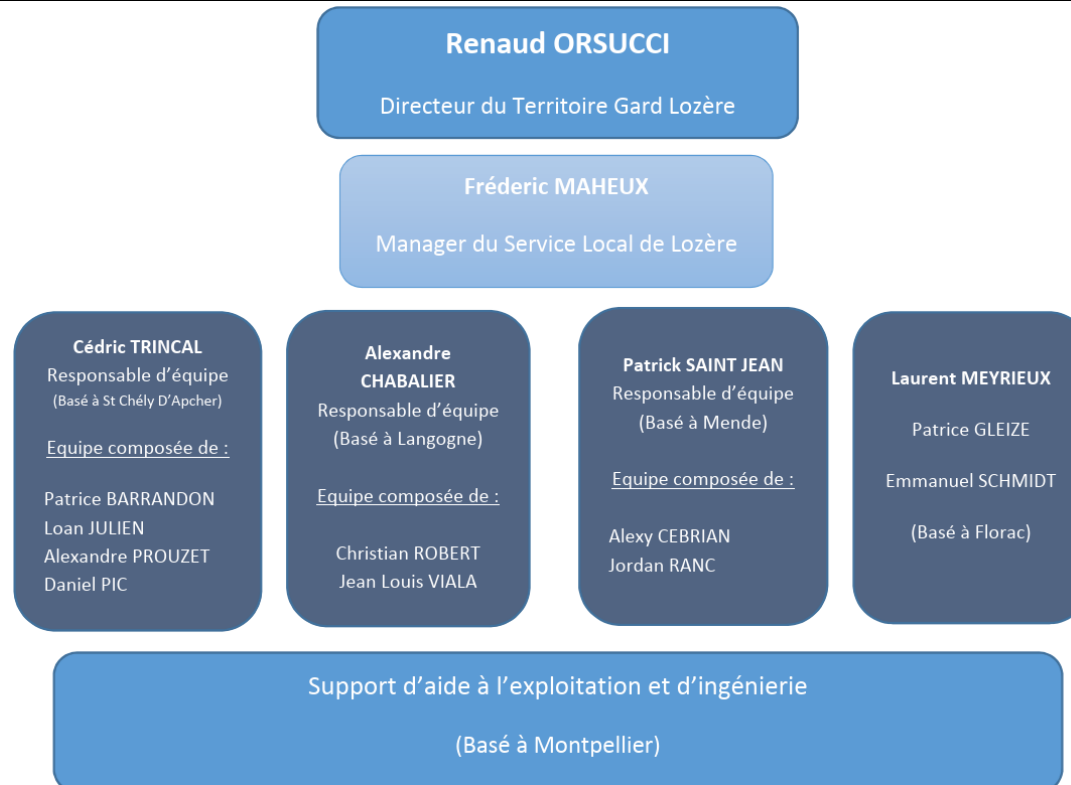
Renaud ORSUCCI

Directeur du Territoire Gard Lozère

Fréderic MAHEUX

Manager du Service Local de Lozère

Cédric TRINCAL
Responsable d'équipe
(Basé à St Chély D'Apcher)

Equipe composée de :

Patrice BARRANDON
Loan JULIEN
Alexandre PROUZET
Daniel PIC

Alexandre CHABALIER
Responsable d'équipe
(Basé à Langogne)

Equipe composée de :

Christian ROBERT
Jean Louis VIALA

Patrick SAINT JEAN
Responsable d'équipe
(Basé à Mende)

Equipe composée de :

Alexy CEBRIAN
Jordan RANC

Laurent MEYRIEUX

Patrice GLEIZE

Emmanuel SCHMIDT

(Basé à Florac)

Support d'aide à l'exploitation et d'ingénierie

(Basé à Montpellier)